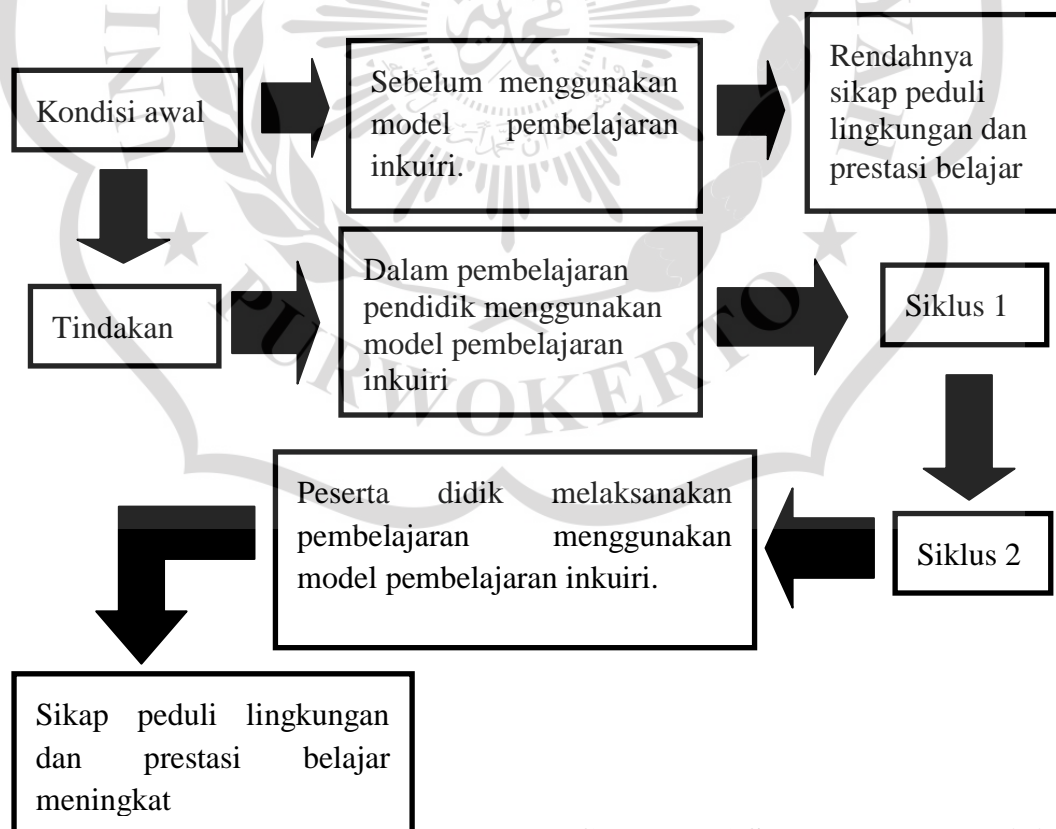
Kondisi awal

Sebelum menggunakan model pembelajaran inkuiri.

Rendahnya sikap peduli lingkungan dan prestasi belajar

Tindakan

Dalam pembelajaran pendidik menggunakan model pembelajaran inkuiri

Siklus 1

Siklus 2

Peserta didik melaksanakan pembelajaran menggunakan model pembelajaran inkuiri.

Sikap peduli lingkungan dan prestasi belajar meningkat

PURWOKERTO